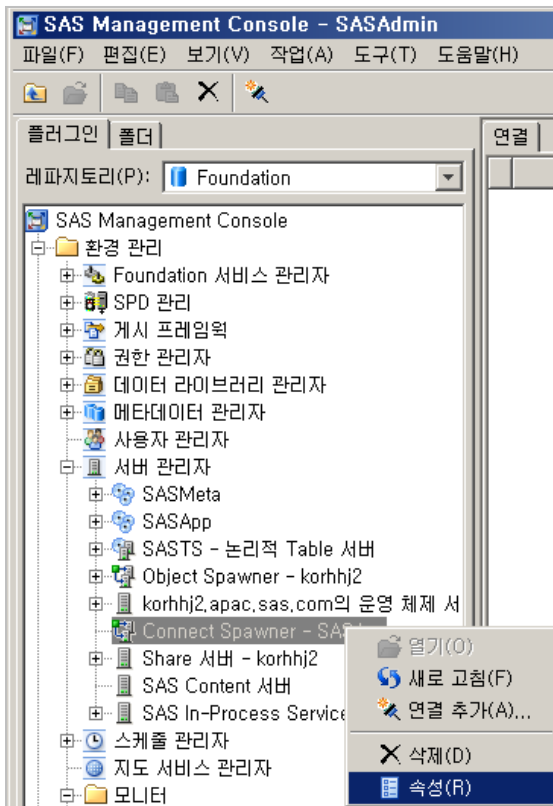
SAS Management Console - SASAdmin

파일(F) 편집(E) 보기(V) 작업(A) 도구(T) 도움말(H)

플러그인 | 폴더

연결

레파지토리(P): Foundation

SAS Management Console
환경 관리
Foundation 서비스 관리자
SPD 관리
게시 프레임웍
권한 관리자
데이터 라이브러리 관리자
메타데이터 관리자
사용자 관리자
서버 관리자
SASMeta
SASApp
SASTS - 논리적 Table 서버
Object Spawner - korhhj2
korhhj2.apac.sas.com의 운영 체제 서
Connect Spawner - SAS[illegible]
Share 서버 - korhhj2
SAS Content 서버
SAS In-Process Service
스케줄 관리자
지도 서비스 관리자
모니터

열기(O)
새로 고침(F)
연결 추가(A)...
삭제(D)
속성(R)